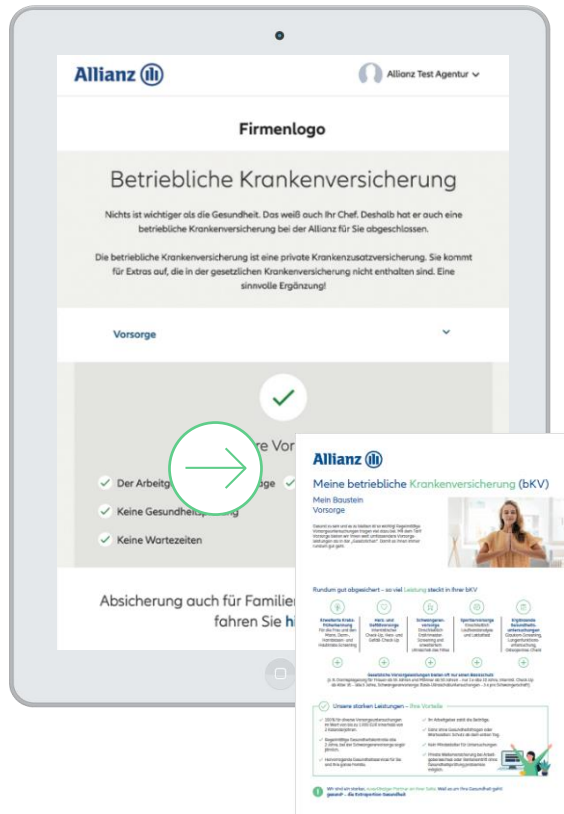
Allianz

Allianz Test Agentur

Firmenlogo

Betriebliche Krankenversicherung

Nichts ist wichtiger als die Gesundheit. Das weiß auch Ihr Chef. Deshalb hat er auch eine betriebliche Krankenversicherung bei der Allianz für Sie abgeschlossen.

Die betriebliche Krankenversicherung ist eine private Krankenzusatzversicherung. Sie kommt für Extras auf, die in der gesetzlichen Krankenversicherung nicht enthalten sind. Eine sinnvolle Ergänzung!

Vorsorge

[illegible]re Vor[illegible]

Der Arbeitg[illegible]age

Keine Gesundheits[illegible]

Keine Wartezeiten

Absicherung auch für Familie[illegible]

fahren Sie hi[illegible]

Allianz

Meine betriebliche Krankenversicherung (bKV)

Mein Baustein

Vorsorge

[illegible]

Rundum gut abgesichert – so viel Leistung steckt in Ihrer bKV

Erweiterte Krebs-Früherkennung

Herz- und Gefäßvorsorge

Schwangerenvorsorge

Sportlervorsorge

Ergänzende Gesundheitsuntersuchungen

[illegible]

Unsere starken Leistungen – Ihre Vorteile

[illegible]